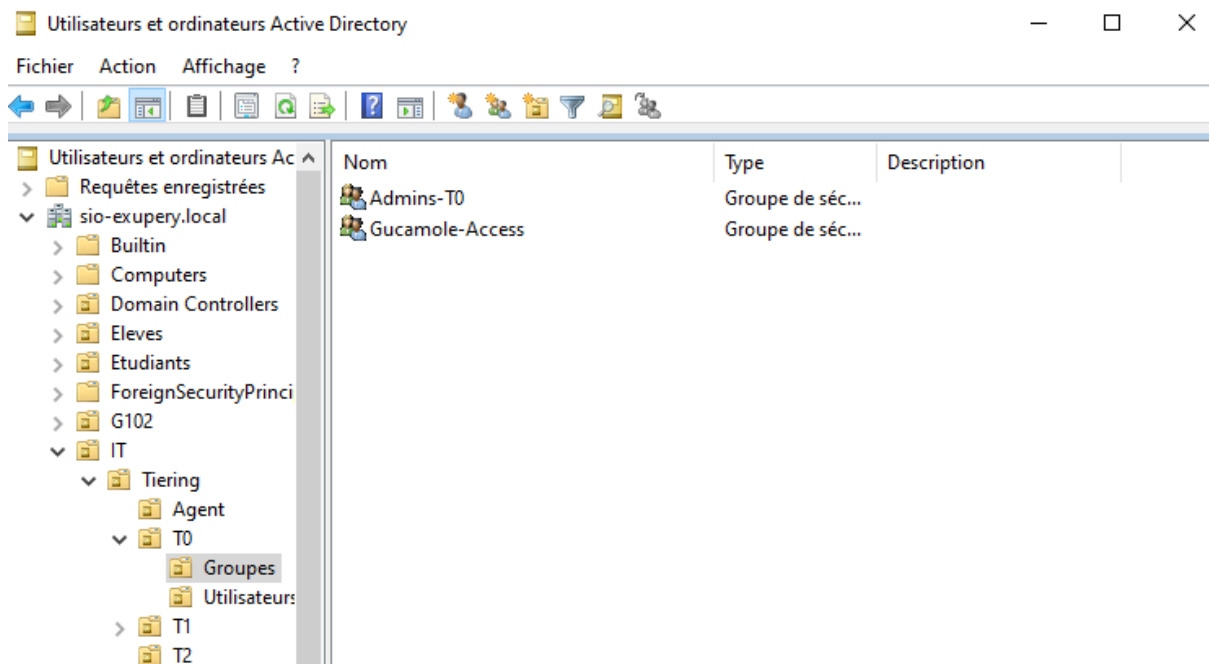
Utilisateurs et ordinateurs Active Directory

Fichier Action Affichage ?

Utilisateurs et ordinateurs Ac
Requêtes enregistrées
sio-exupery.local
Builtin
Computers
Domain Controllers
Eleves
Etudiants
ForeignSecurityPrinci
G102
IT
Tiering
Agent
T0
Groupes
Utilisateurs
T1
T2

| Nom | Type | Description |
|---|---|---|
| Admins-T0 | Groupe de séc... | |
| Gucamole-Access | Groupe de séc... | |